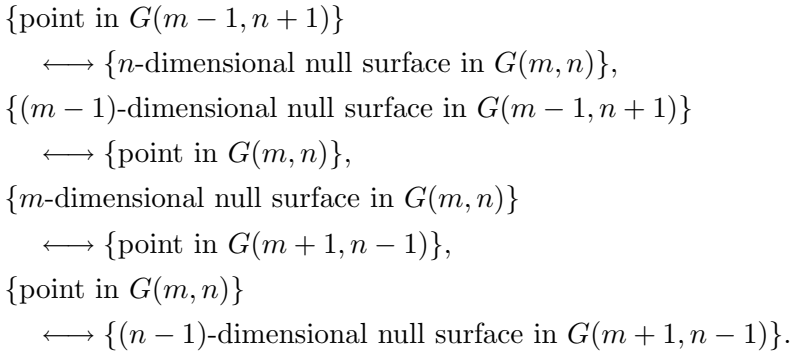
$\{\text{point in } G(m-1,n+1)\}$
$\longleftrightarrow \{n\text{-dimensional null surface in } G(m,n)\}$,
$\{(m-1)\text{-dimensional null surface in } G(m-1,n+1)\}$
$\longleftrightarrow \{\text{point in } G(m,n)\}$,
$\{m\text{-dimensional null surface in } G(m,n)\}$
$\longleftrightarrow \{\text{point in } G(m+1,n-1)\}$,
$\{\text{point in } G(m,n)\}$
$\longleftrightarrow \{(n-1)\text{-dimensional null surface in } G(m+1,n-1)\}$.